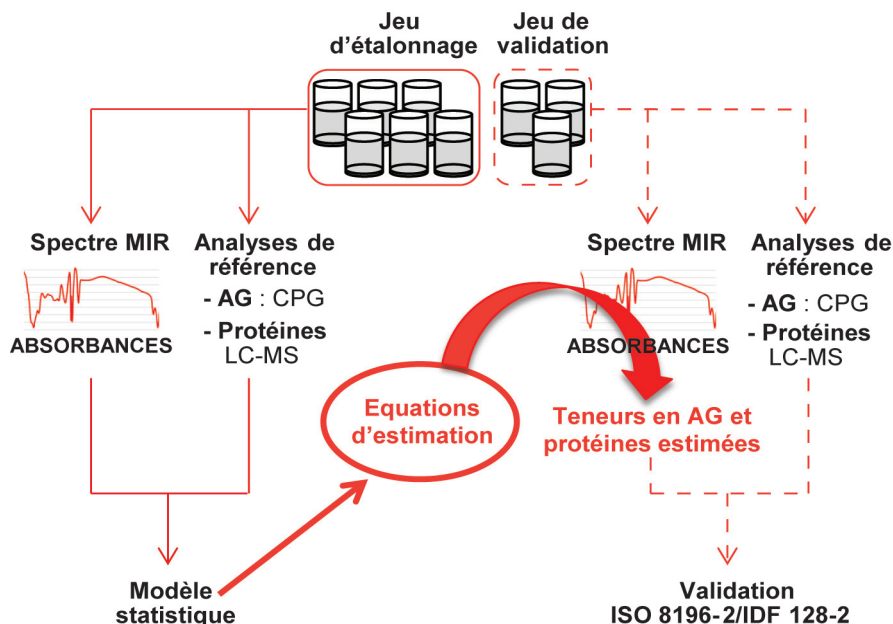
Jeu d’étalonnage

Jeu de validation

Spectre MIR

ABSORBANCES

Analyses de référence

- AG : CPG

- Protéines LC-MS

Spectre MIR

ABSORBANCES

Analyses de référence

- AG : CPG

- Protéines LC-MS

Equations d’estimation

Teneurs en AG et protéines estimées

Modèle statistique

Validation ISO 8196-2/IDF 128-2